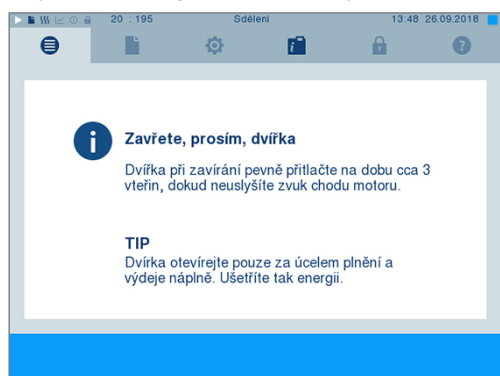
20 : 195 Sdělení 13:48 26.09.2018

Zavřete, prosím, dvířka

Dvířka při zavírání pevně přitlačte na dobu cca 3 vteřin, dokud neuslyšíte zvuk chodu motoru.

TIP

Dvířka otevírejte pouze za účelem plnění a výdeje náplně. Ušetříte tak energii.